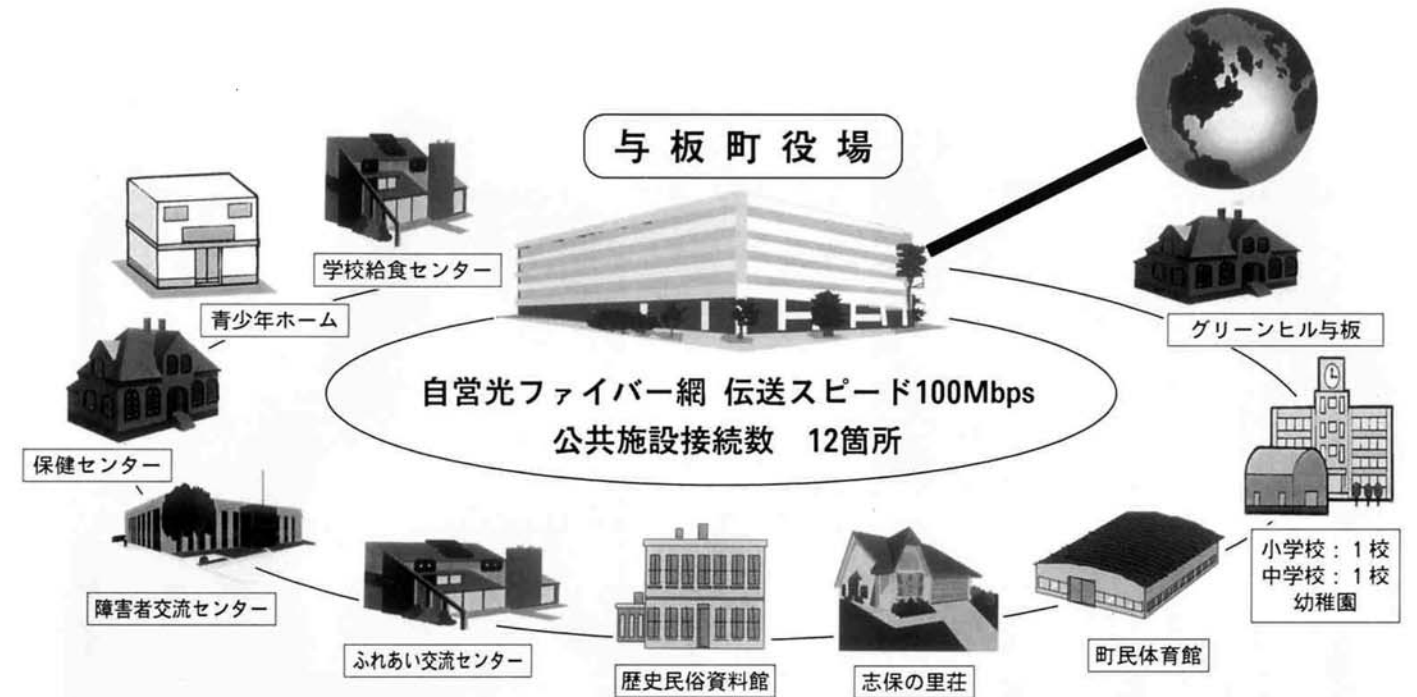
与板町役場

学校給食センター

青少年ホーム

グリーンヒル与板

自営光ファイバー網 伝送スピード100Mbps
公共施設接続数 12箇所

保健センター

小学校：1校
中学校：1校
幼稚園

障害者交流センター

ふれあい交流センター

歴史民俗資料館

志保の里荘

町民体育館